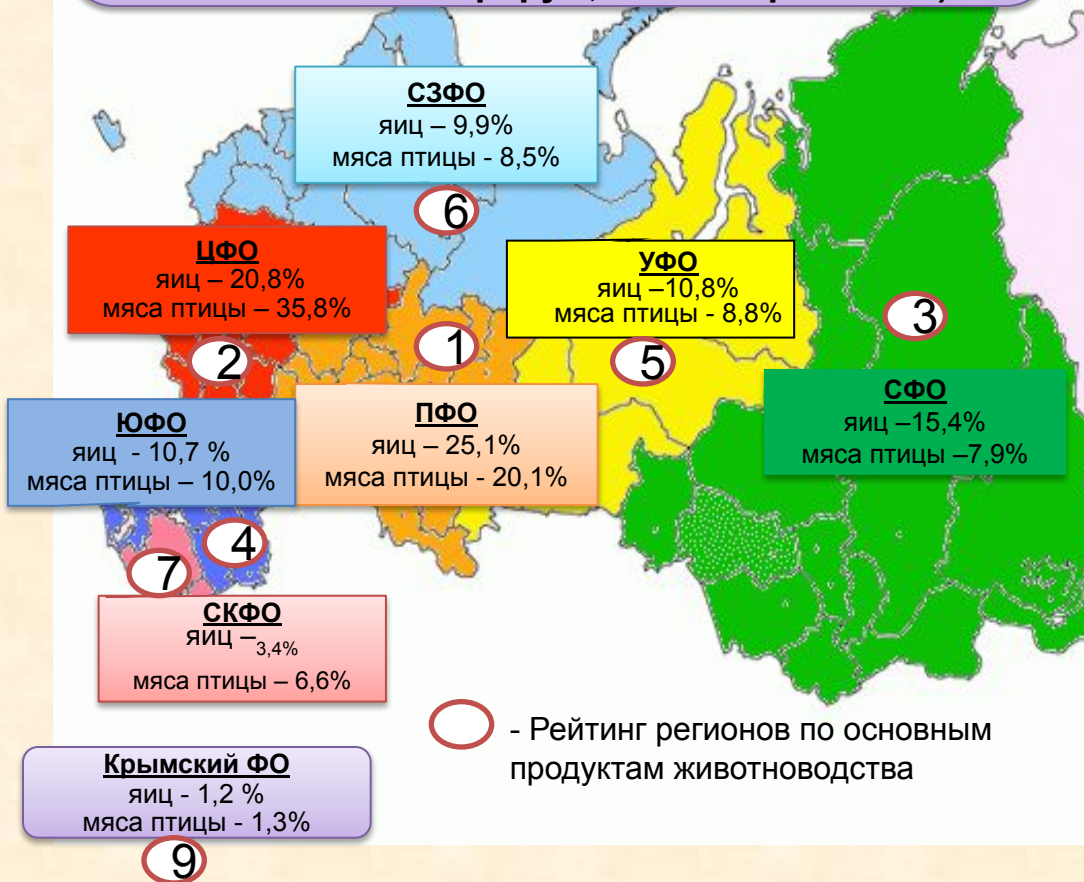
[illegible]

СЗФО
яиц – 9,9%
мяса птицы - 8,5%

6

ЦФО
яиц – 20,8%
мяса птицы – 35,8%

УФО
яиц –10,8%
мяса птицы - 8,8%

3

1

2

5

ЮФО
яиц - 10,7 %
мяса птицы – 10,0%

ПФО
яиц – 25,1%
мяса птицы - 20,1%

СФО
яиц –15,4%
мяса птицы –7,9%

4

7

СКФО
яиц –$_{3,4\%}$
мяса птицы – 6,6%

- Рейтинг регионов по основным продуктам животноводства

Крымский ФО
яиц - 1,2 %
мяса птицы - 1,3%

9